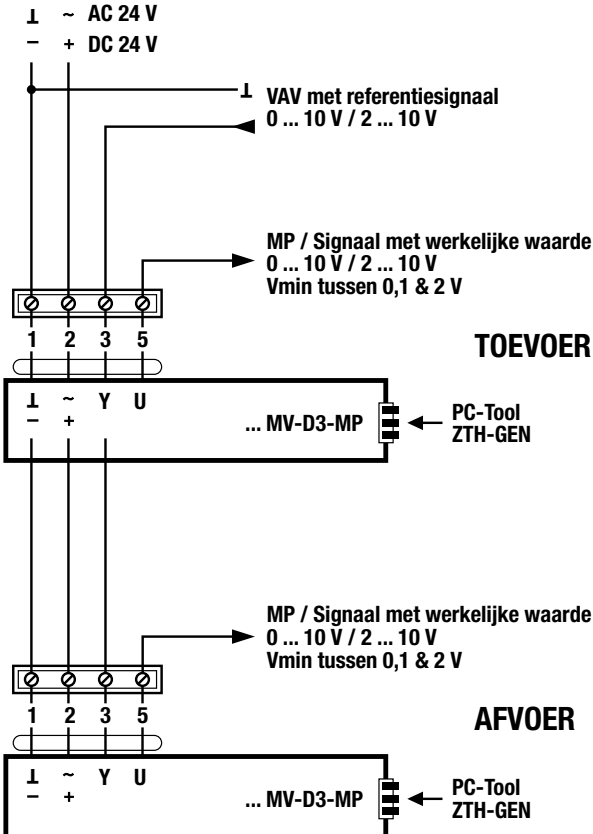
⊥ ~ AC 24 V
– + DC 24 V

⊥ VAV met referentiesignaal
0 ... 10 V / 2 ... 10 V

MP / Signaal met werkelijke waarde
0 ... 10 V / 2 ... 10 V
Vmin tussen 0,1 & 2 V

1 2 3 5

TOEVOER

⊥ ~ Y U
– +
... MV-D3-MP

PC-Tool
ZTH-GEN

MP / Signaal met werkelijke waarde
0 ... 10 V / 2 ... 10 V
Vmin tussen 0,1 & 2 V

1 2 3 5

AFVOER

⊥ ~ Y U
– +
... MV-D3-MP

PC-Tool
ZTH-GEN